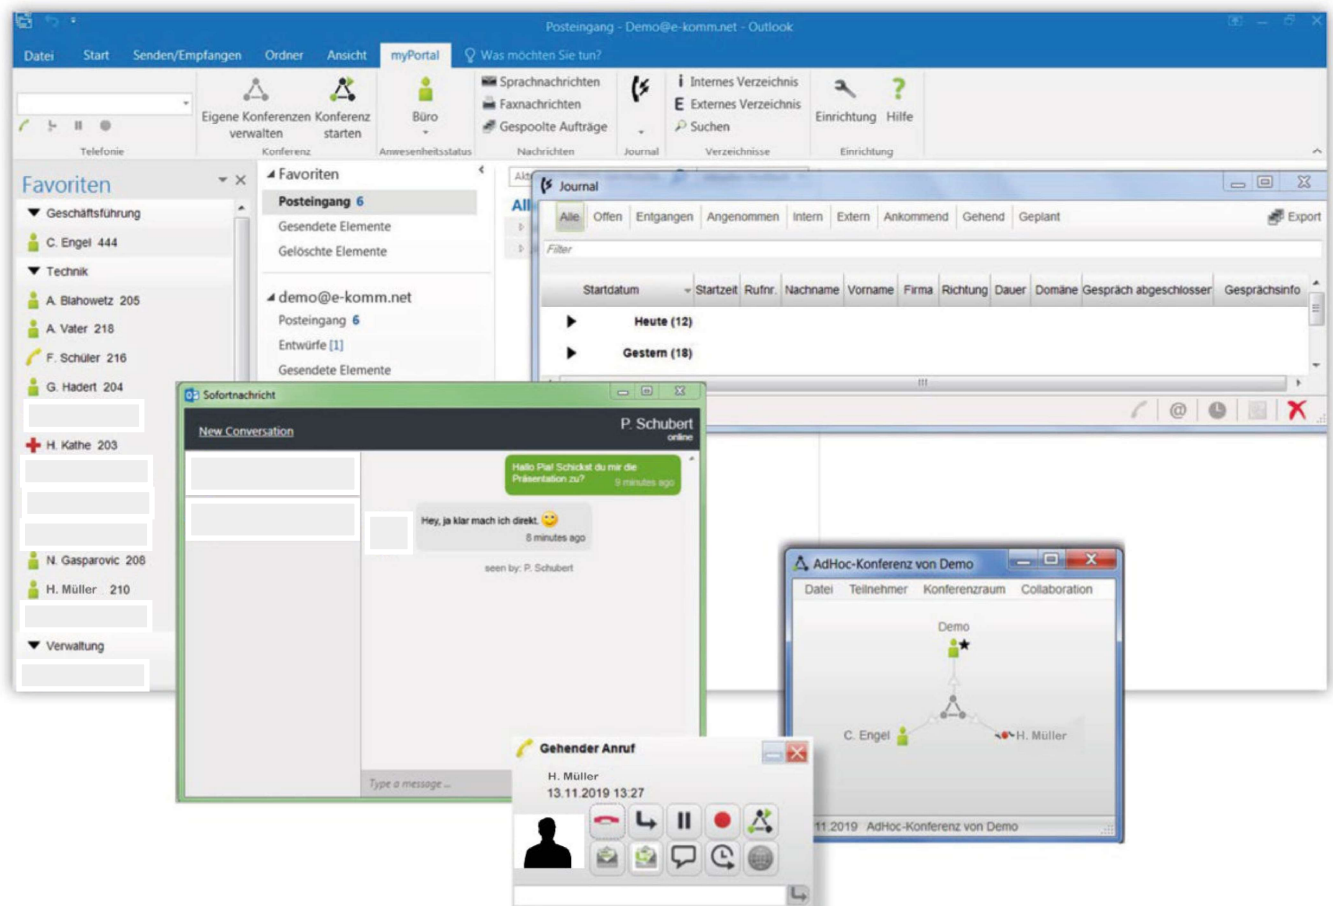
Posteingang - Demo@e-komm.net - Outlook

Datei Start Senden/Empfangen Ordner Ansicht myPortal Was möchten Sie tun?

Telefonie
Eigene Konferenzen verwalten
Konferenz starten
Konferenz
Büro
Anwesenheitsstatus
Sprachnachrichten
Faxnachrichten
Gespoolte Aufträge
Nachrichten
Journal
Internes Verzeichnis
Externes Verzeichnis
Suchen
Verzeichnisse
Einrichtung
Hilfe
Einrichtung

Favoriten
Geschäftsführung
C. Engel 444
Technik
A. Blahowetz 205
A. Vater 218
F. Schüler 216
G. Hadert 204
H. Kathe 203
N. Gasparovic 208
H. Müller 210
Verwaltung

Favoriten
Posteingang 6
Gesendete Elemente
Gelöschte Elemente
demo@e-komm.net
Posteingang 6
Entwürfe [1]
Gesendete Elemente

Journal
Alle Offen Entgangen Angenommen Intern Extern Ankommend Gehend Geplant Export
Filter
| Startdatum | Startzeit | Rufnr. | Nachname | Vorname | Firma | Richtung | Dauer | Domäne | Gespräch abgeschlossen | Gesprächsinfo |
|---|---|---|---|---|---|---|---|---|---|---|
| Heute (12) | | | | | | | | | | |
| Gestern (18) | | | | | | | | | | |

Sofortnachricht
New Conversation
P. Schubert
online
Hallo Pia! Schickst du mir die Präsentation zu?
9 minutes ago
Hey, ja klar mach ich direkt.
8 minutes ago
seen by: P. Schubert
Type a message ...

AdHoc-Konferenz von Demo
Datei Teilnehmer Konferenzraum Collaboration
Demo
C. Engel
H. Müller
11.2019 AdHoc-Konferenz von Demo

Gehender Anruf
H. Müller
13.11.2019 13:27